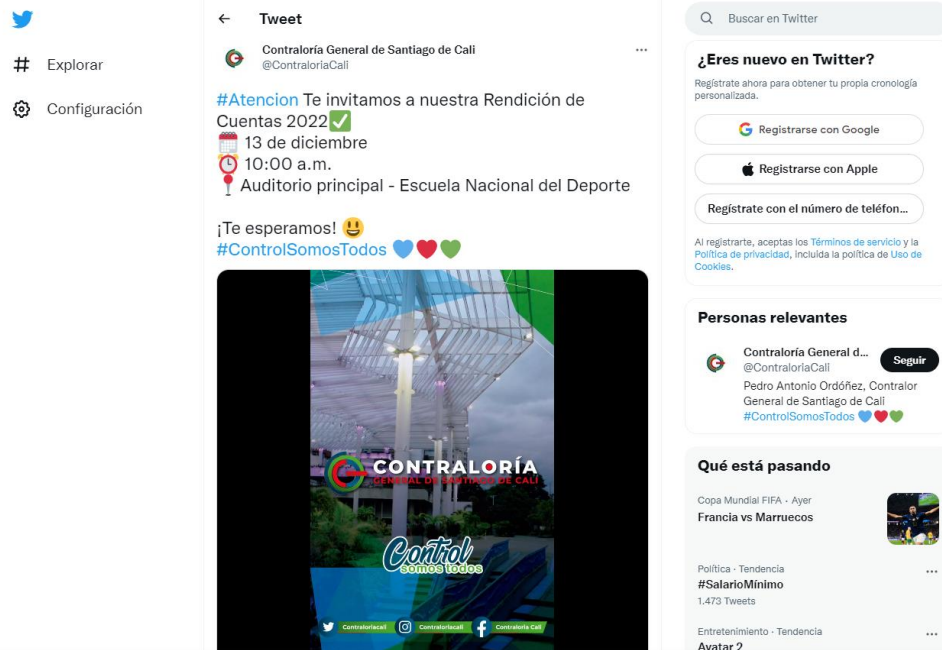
Explorar

Configuración

Tweet

Contraloría General de Santiago de Cali
@ContraloriaCali

#Atencion Te invitamos a nuestra Rendición de Cuentas 2022✅
🗓️ 13 de diciembre
⏰ 10:00 a.m.
📍 Auditorio principal - Escuela Nacional del Deporte

¡Te esperamos! 😃
#ControlSomosTodos 💙❤️💚

CONTRALORÍA
GENERAL DE SANTIAGO DE CALI

Control
somos todos

Contraloriacali Contraloriacali Contraloria Cali

Buscar en Twitter

¿Eres nuevo en Twitter?

Regístrate ahora para obtener tu propia cronología personalizada.

Registrarse con Google

Registrarse con Apple

Regístrate con el número de teléfon...

Al registrarte, aceptas los Términos de servicio y la Política de privacidad, incluida la política de Uso de Cookies.

Personas relevantes

Contraloría General d...
@ContraloriaCali
Seguir
Pedro Antonio Ordóñez, Contralor General de Santiago de Cali #ControlSomosTodos 💙❤️💚

Qué está pasando

Copa Mundial FIFA · Ayer
Francia vs Marruecos

Política · Tendencia
#SalarioMínimo
1.473 Tweets

Entretenimiento · Tendencia
Avatar 2